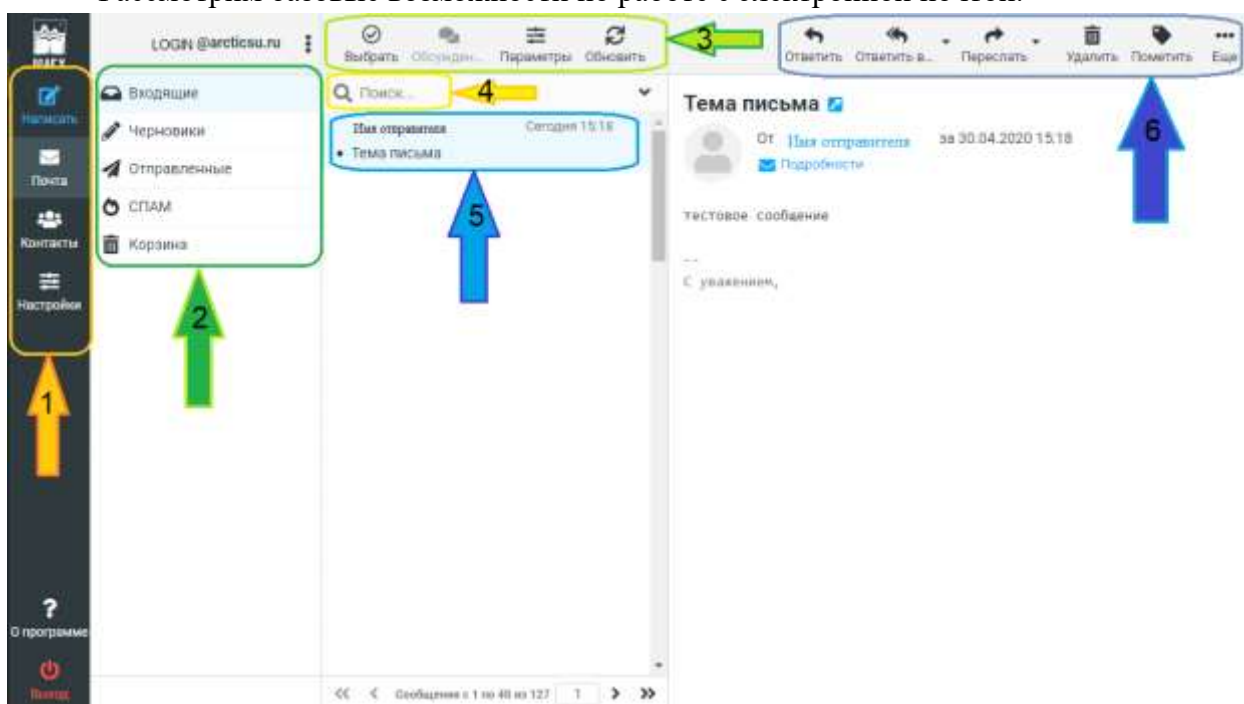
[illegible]

LOGIN @arcticsu.ru

Выбрать Обсудить Параметры Обновить

3

Ответить Ответить в... Переслать Удалить Пометить Еще

Написать

Почта

Контакты

Настройки

Входящие

Черновики

Отправленные

СПАМ

Корзина

Поиск...

4

Имя отправителя Сегодня 15:18

• Тема письма

5

Тема письма

От Имя отправителя за 30.04.2020 15:18

Подробности

6

тестовое сообщение

--

С уважением,

2

1

?

О программе

Выход

Сообщения с 1 по 40 из 127 1